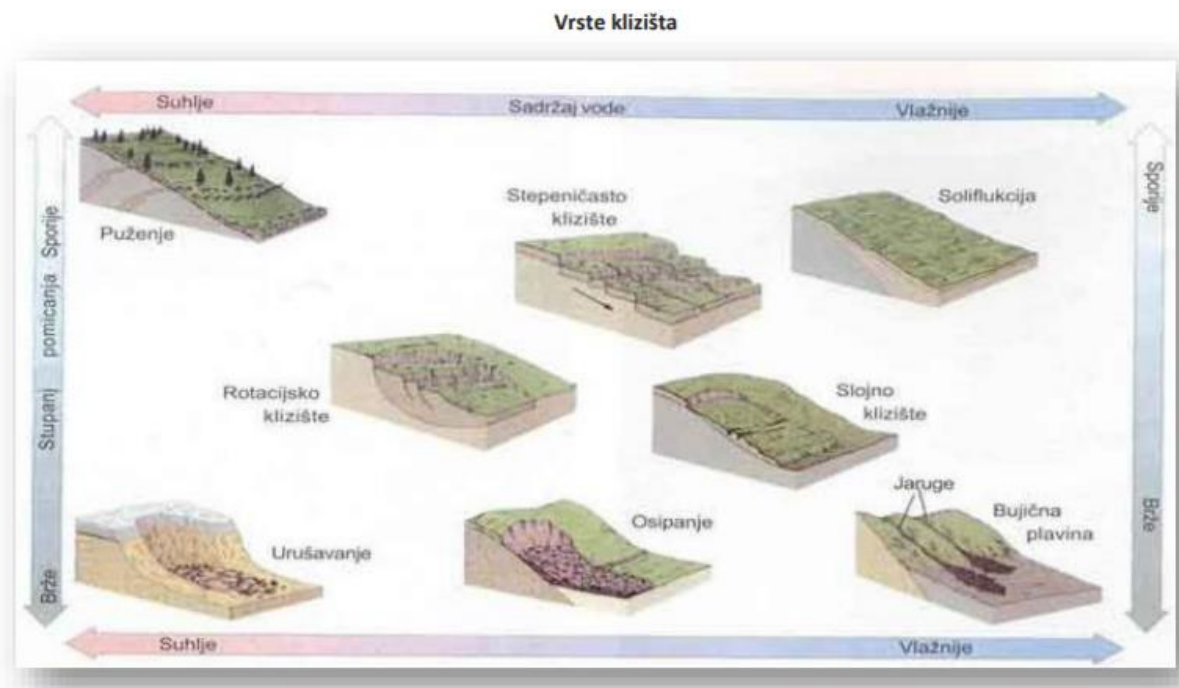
Vrste klizišta

Suhlje

Sadržaj vode

Vlažnije

Stupanj pomicanja Sporije

Brže

Sporije

Brže

Puženje

Stepeničasto klizište

Soliflukcija

Rotacijsko klizište

Slojno klizište

Urušavanje

Osipanje

Jaruge

Bujična plavina

Suhlje

Vlažnije